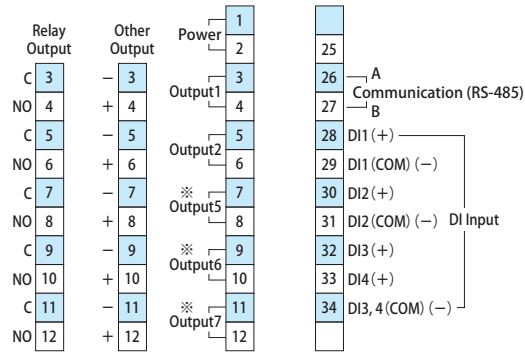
Relay Output

| | |
|---|---|
| C | 3 |
| NO | 4 |
| C | 5 |
| NO | 6 |
| C | 7 |
| NO | 8 |
| C | 9 |
| NO | 10 |
| C | 11 |
| NO | 12 |

Other Output

| | |
|---|---|
| − | 3 |
| + | 4 |
| − | 5 |
| + | 6 |
| − | 7 |
| + | 8 |
| − | 9 |
| + | 10 |
| − | 11 |
| + | 12 |

| | |
|---|---|
| Power | 1 |
| | 2 |
| Output1 | 3 |
| | 4 |
| Output2 | 5 |
| | 6 |
| ※ Output5 | 7 |
| | 8 |
| ※ Output6 | 9 |
| | 10 |
| ※ Output7 | 11 |
| | 12 |

| | |
|---|---|
| | |
| 25 | |
| 26 | A |
| 27 | B |
| 28 | DI1 (+) |
| 29 | DI1 (COM) (−) |
| 30 | DI2 (+) |
| 31 | DI2 (COM) (−) |
| 32 | DI3 (+) |
| 33 | DI4 (+) |
| 34 | DI3, 4 (COM) (−) |

Communication (RS-485)

DI Input